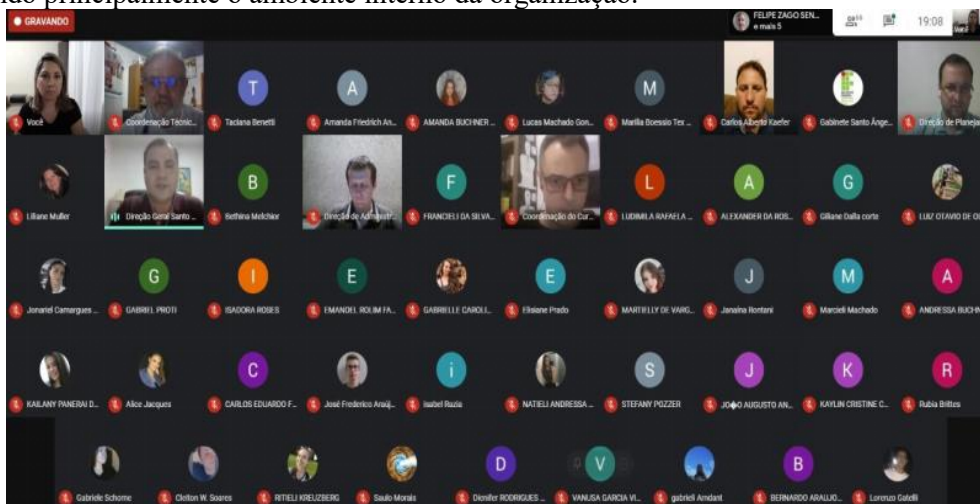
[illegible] principalmente o ambiente interno da organização.

GRAVANDO

FELIPE ZAGO SEN... e mais 5

19:08

Você
Coordenação Técnic...
T
Taciana Benetti
A
Amanda Friedrich An...
AMANDA BUCHNER ...
Lucas Machado Gon...
M
Marília Boessio Tex...
Carlos Alberto Kaefer
Gabinete Santo Ânge...
Direção de Planeja...

Liliane Muller
Direção Geral Santo ...
B
Bethina Melchior
Direção de Administ...
F
FRANCIELI DA SILVA...
Coordenação do Cur...
L
LUDIMILA RAFAELA ...
A
ALEXANDER DA ROS...
G
Giliane Dalla corte
LUIZ OTAVIO DE O...

Jonariel Camargues ...
G
GABRIEL PROTI
I
ISADORA ROSES
E
EMANOEL ROLIM FA...
GABRIELLE CAROLI...
E
Elisiane Prado
MARTIELLY DE VARG...
J
Janaina Rontani
M
Marcieli Machado
A
ANDRESSA BUCHN...

KAILANY PANERAI D...
Alice Jacques
C
CARLOS EDUARDO F...
José Frederico Araúj...
i
Isabel Razia
NATIELI ANDRESSA ...
S
STEFANY PGZZER
J
JO�O AUGUSTO AN...
K
KAYLIN CRISTINE C...
R
Rubia Brittes

Gabriele Schorne
Cleiton W. Soares
RITIELI KREUZBERG
Saulo Morais
D
Dienifer RODRIGUES ...
V
VANUSA GARCIA VI...
gabrieli Amdant
B
BERNARDO ARAUJO...
Lorenzo Gatelli